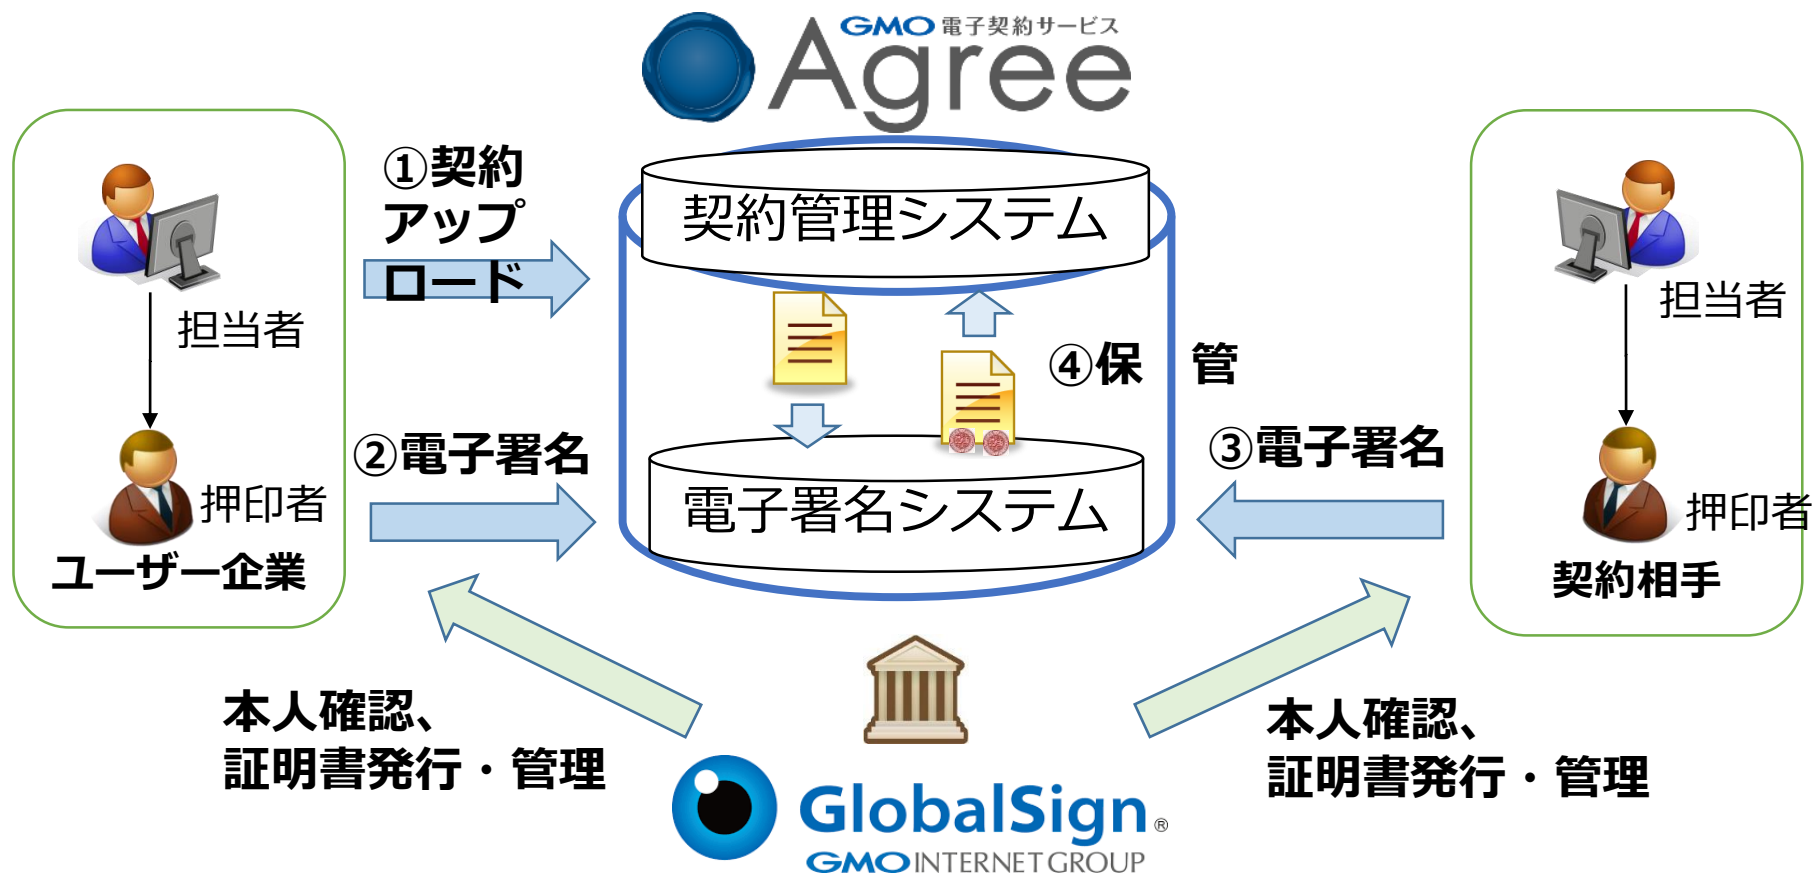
GMO 電子契約サービス
Agree

①契約
アップロード

契約管理システム

担当者

押印者
ユーザー企業

②電子署名

④保 管

電子署名システム

③電子署名

担当者

押印者
契約相手

本人確認、
証明書発行・管理

本人確認、
証明書発行・管理

GlobalSign®
GMO INTERNET GROUP